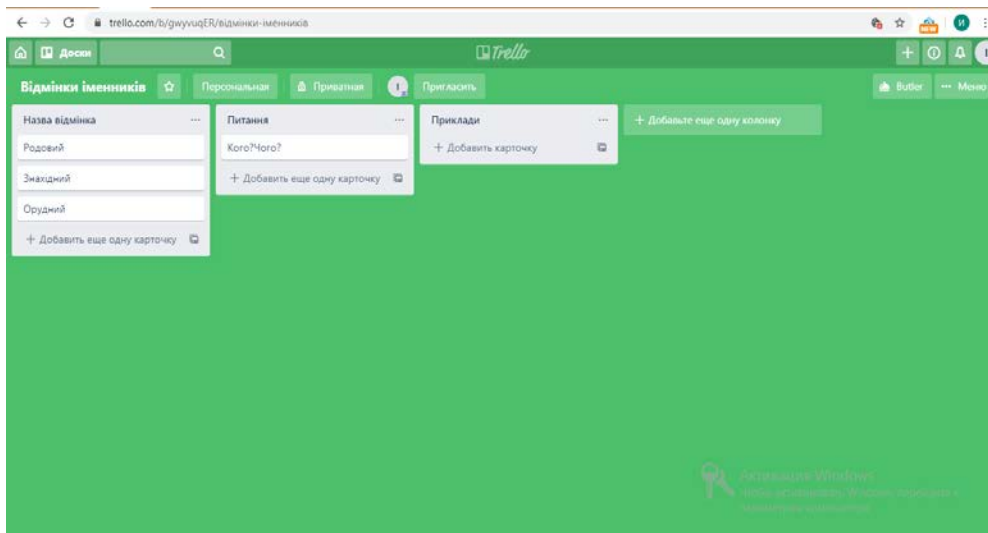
trello.com/b/gwyvuqER/відмінки-іменників

Доски

Trello

Відмінки іменників

Персональная

Приватная

Пригласить

Butler

Меню

Назва відмінка

Родовий

Знахідний

Орудний

+ Добавить еще одну карточку

Питання

Кого?Чого?

+ Добавить еще одну карточку

Приклади

+ Добавить карточку

+ Добавьте еще одну колонку

Активация Windows
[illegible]